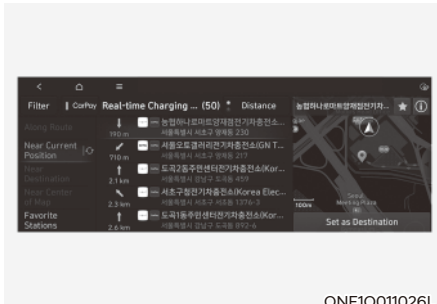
Filter | CarPay Real-time Charging ... (50) Distance 농협하나로마트양재전기차...

Along Route

Near Current Position

Near Destination

Near Center of Map

Favorite Stations

190 m 농협하나로마트양재전기차충전소... 서울특별시 서초구 양재동 230

710 m 서울오토갤러리전기차충전소(GN T... 서울특별시 서초구 양재동 217

2.1 km 도곡2동주민센터전기차충전소(Kor... 서울특별시 강남구 도곡동 459

2.3 km 서초구청전기차충전소(Korea Elec... 서울특별시 서초구 서초동 1376-3

2.6 km 도곡1동주민센터전기차충전소(Kor... 서울특별시 강남구 도곡동 892-6

100 ft

Set as Destination

ONE1O011026L